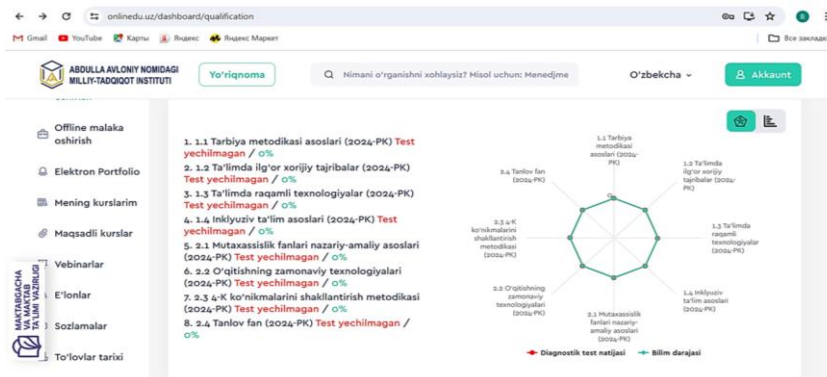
onlinedu.uz/dashboard/qualification

Gmail YouTube Карты Яндекс Яндекс Маркет

Все закладки

ABDULLA AVLONIY NOMIDAGI MILLIY-TADQIQOT INSTITUTI

Yo'riqnoma

Nimani o'rganishni xohlaysiz? Misol uchun: Menedjme

O'zbekcha

Akkaunt

Offline malaka oshirish

Elektron Portfolio

Mening kurslarim

Maqsadli kurslar

Vebinarlar

E'lonlar

Sozlamalar

To'lovlar tarixi

MAKTABGACHA VA MAKTAB TA'LIMI VAZIRLIGI

1. 1.1 Tarbiya metodikasi asoslari (2024-PK) Test yechilmagan / 0%
2. 1.2 Ta'limda ilg'or xorijiy tajribalar (2024-PK) Test yechilmagan / 0%
3. 1.3 Ta'limda raqamli texnologiyalar (2024-PK) Test yechilmagan / 0%
4. 1.4 Inklyuziv ta'lim asoslari (2024-PK) Test yechilmagan / 0%
5. 2.1 Mutaxassislik fanlari nazariy-amaliy asoslari (2024-PK) Test yechilmagan / 0%
6. 2.2 O'qitishning zamonaviy texnologiyalari (2024-PK) Test yechilmagan / 0%
7. 2.3 4-K ko'nikmalarini shakllantirish metodikasi (2024-PK) Test yechilmagan / 0%
8. 2.4 Tanlov fan (2024-PK) Test yechilmagan / 0%

1.1 Tarbiya metodikasi asoslari (2024-PK)
1.2 Ta'limda ilg'or xorijiy tajribalar (2024-PK)
1.3 Ta'limda raqamli texnologiyalar (2024-PK)
1.4 Inklyuziv ta'lim asoslari (2024-PK)
2.1 Mutaxassislik fanlari nazariy-amaliy asoslari (2024-PK)
2.2 O'qitishning zamonaviy texnologiyalari metodikasi (2024-PK)
2.3 4-K ko'nikmalarini shakllantirish metodikasi (2024-PK)
2.4 Tanlov fan (2024-PK)

Diagnostik test natijasi
Bilim darajasi